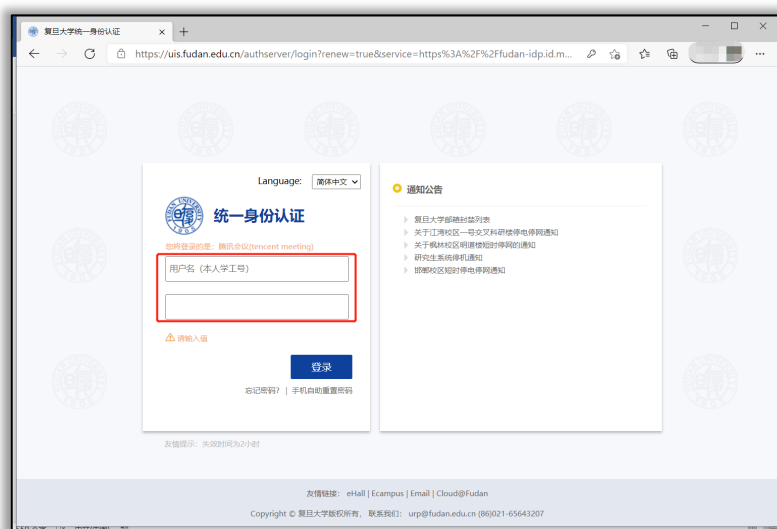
复旦大学统一身份认证

https://uis.fudan.edu.cn/authserver/login?renew=true&service=https%3A%2F%2Ffudan-idp.id.m...

Language: 简体中文

统一身份认证

您将登录的是：腾讯会议(tencent meeting)

用户名（本人学工号）

请输入值

登录

忘记密码？ | 手机自助重置密码

友情提示：失效时间为2小时

通知公告

复旦大学邮箱封禁列表
关于江湾校区一号交叉科研楼停电停网通知
关于枫林校区明道楼短时停网的通知
研究生系统停机通知
邯郸校区短时停电停网通知

友情链接: eHall | Ecampus | Email | Cloud@Fudan

Copyright © 复旦大学版权所有, 联系我们: urp@fudan.edu.cn (86)021-65643207